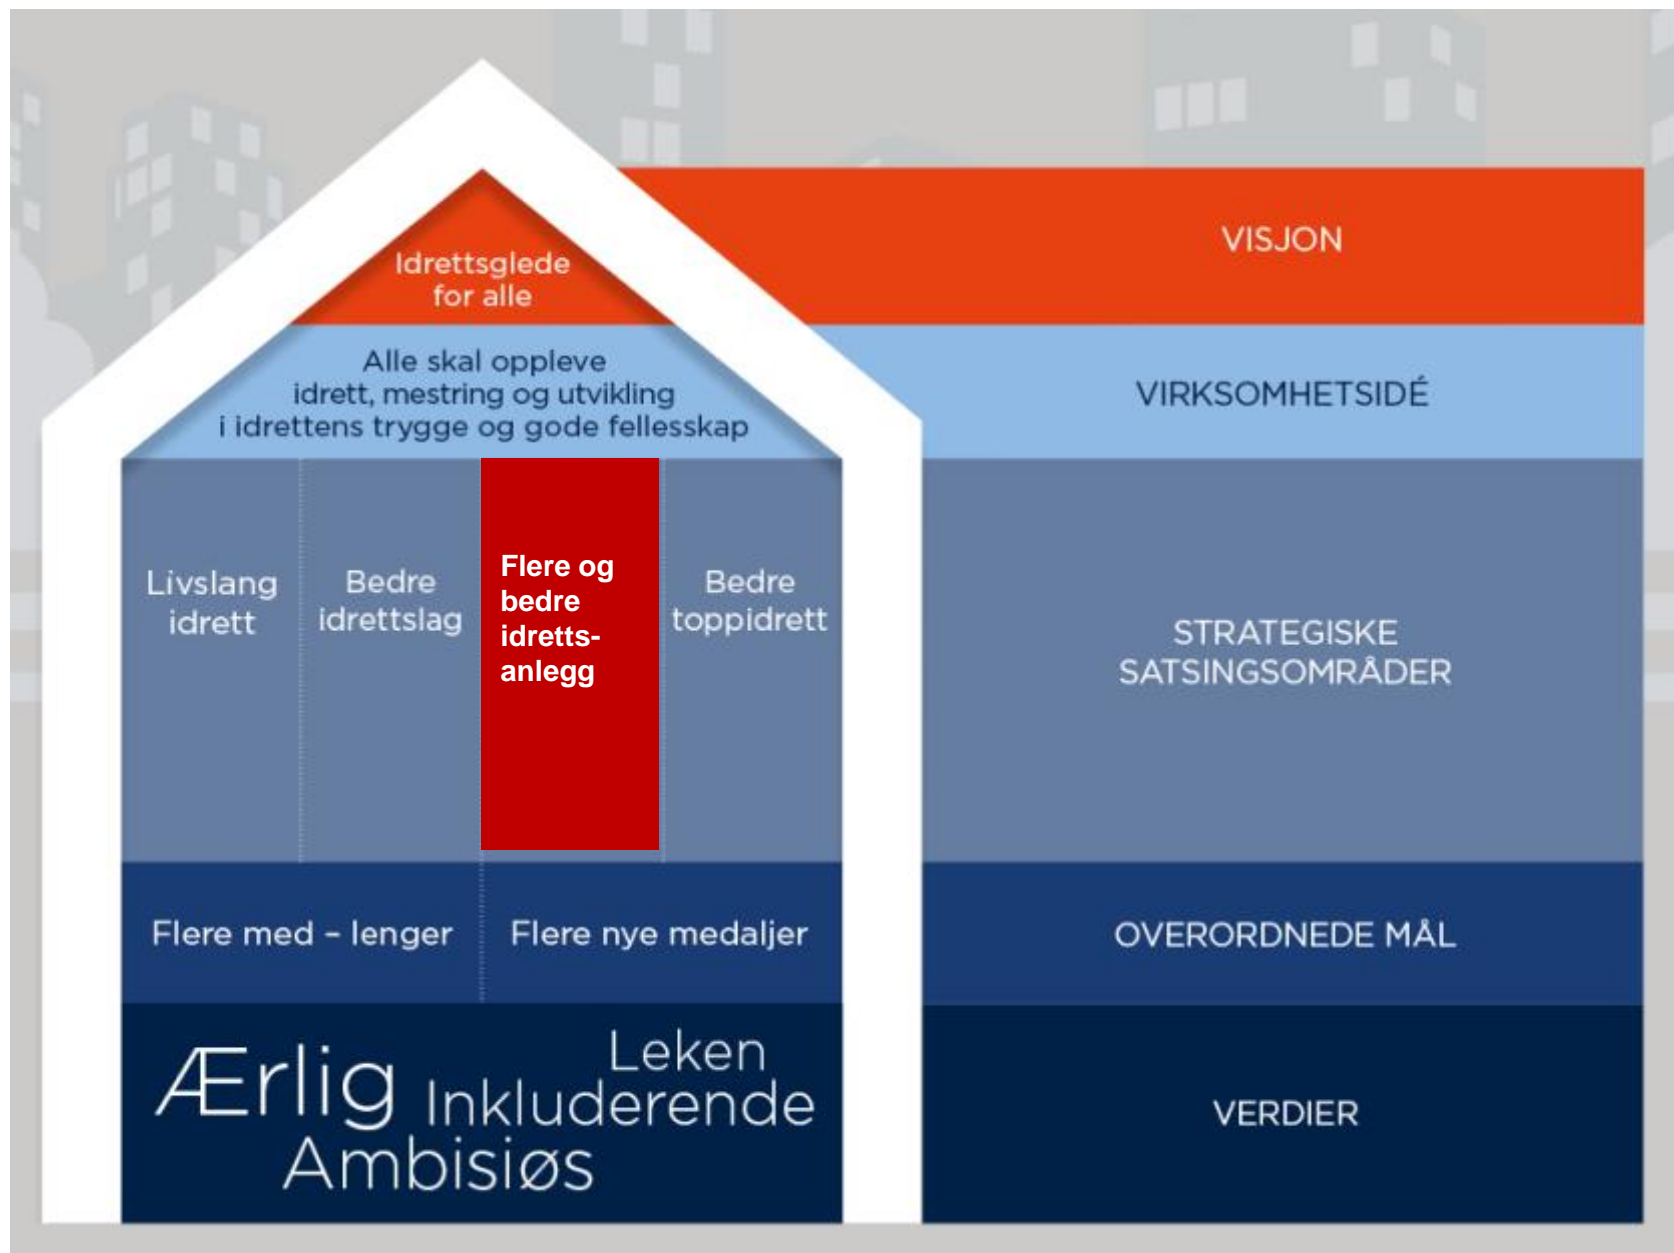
Idrettsglede for alle

VISJON

Alle skal oppleve idrett, mestring og utvikling i idrettens trygge og gode fellesskap

VIRKSOMHETSIDÉ

Livslang idrett

Bedre idrettslag

Flere og bedre idrettsanlegg

Bedre toppidrett

STRATEGISKE SATSINGSOMRÅDER

Flere med – lenger

Flere nye medaljer

OVERORDNEDE MÅL

Ærlig

Leken

Inkluderende

Ambisiøs

VERDIER